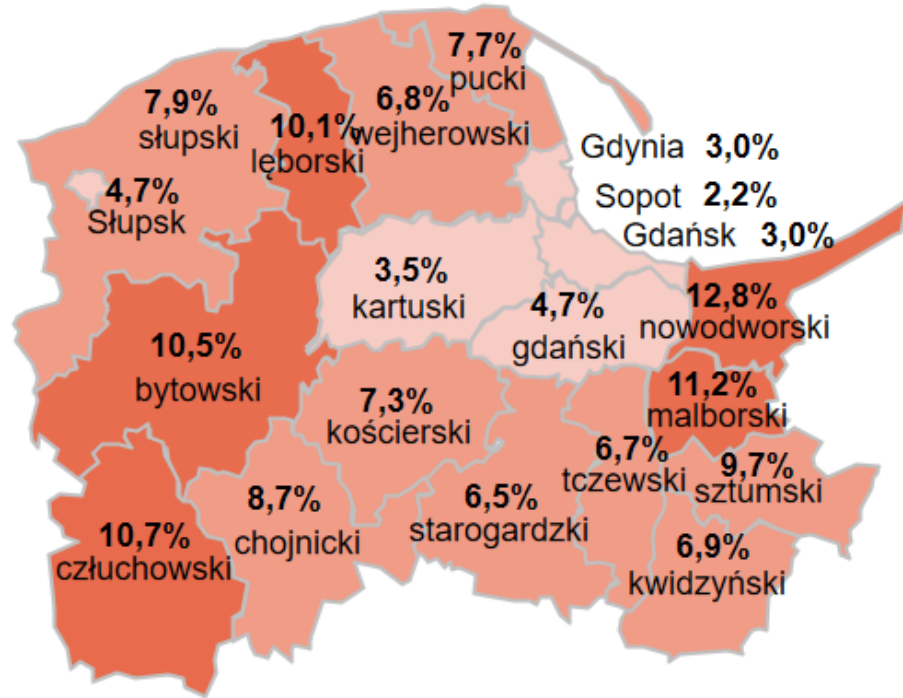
7,7%
pucki

7,9%
słupski

10,1%
lęborski

6,8%
wejherowski

Gdynia 3,0%

Sopot 2,2%

Gdańsk 3,0%

4,7%
Słupsk

3,5%
kartuski

4,7%
gdański

12,8%
nowodworski

10,5%
bytowski

7,3%
kościerski

11,2%
malborski

6,7%
tczewski

9,7%
sztumski

8,7%
chojnicki

6,5%
starogardzki

10,7%
człuchowski

6,9%
kwidzyński